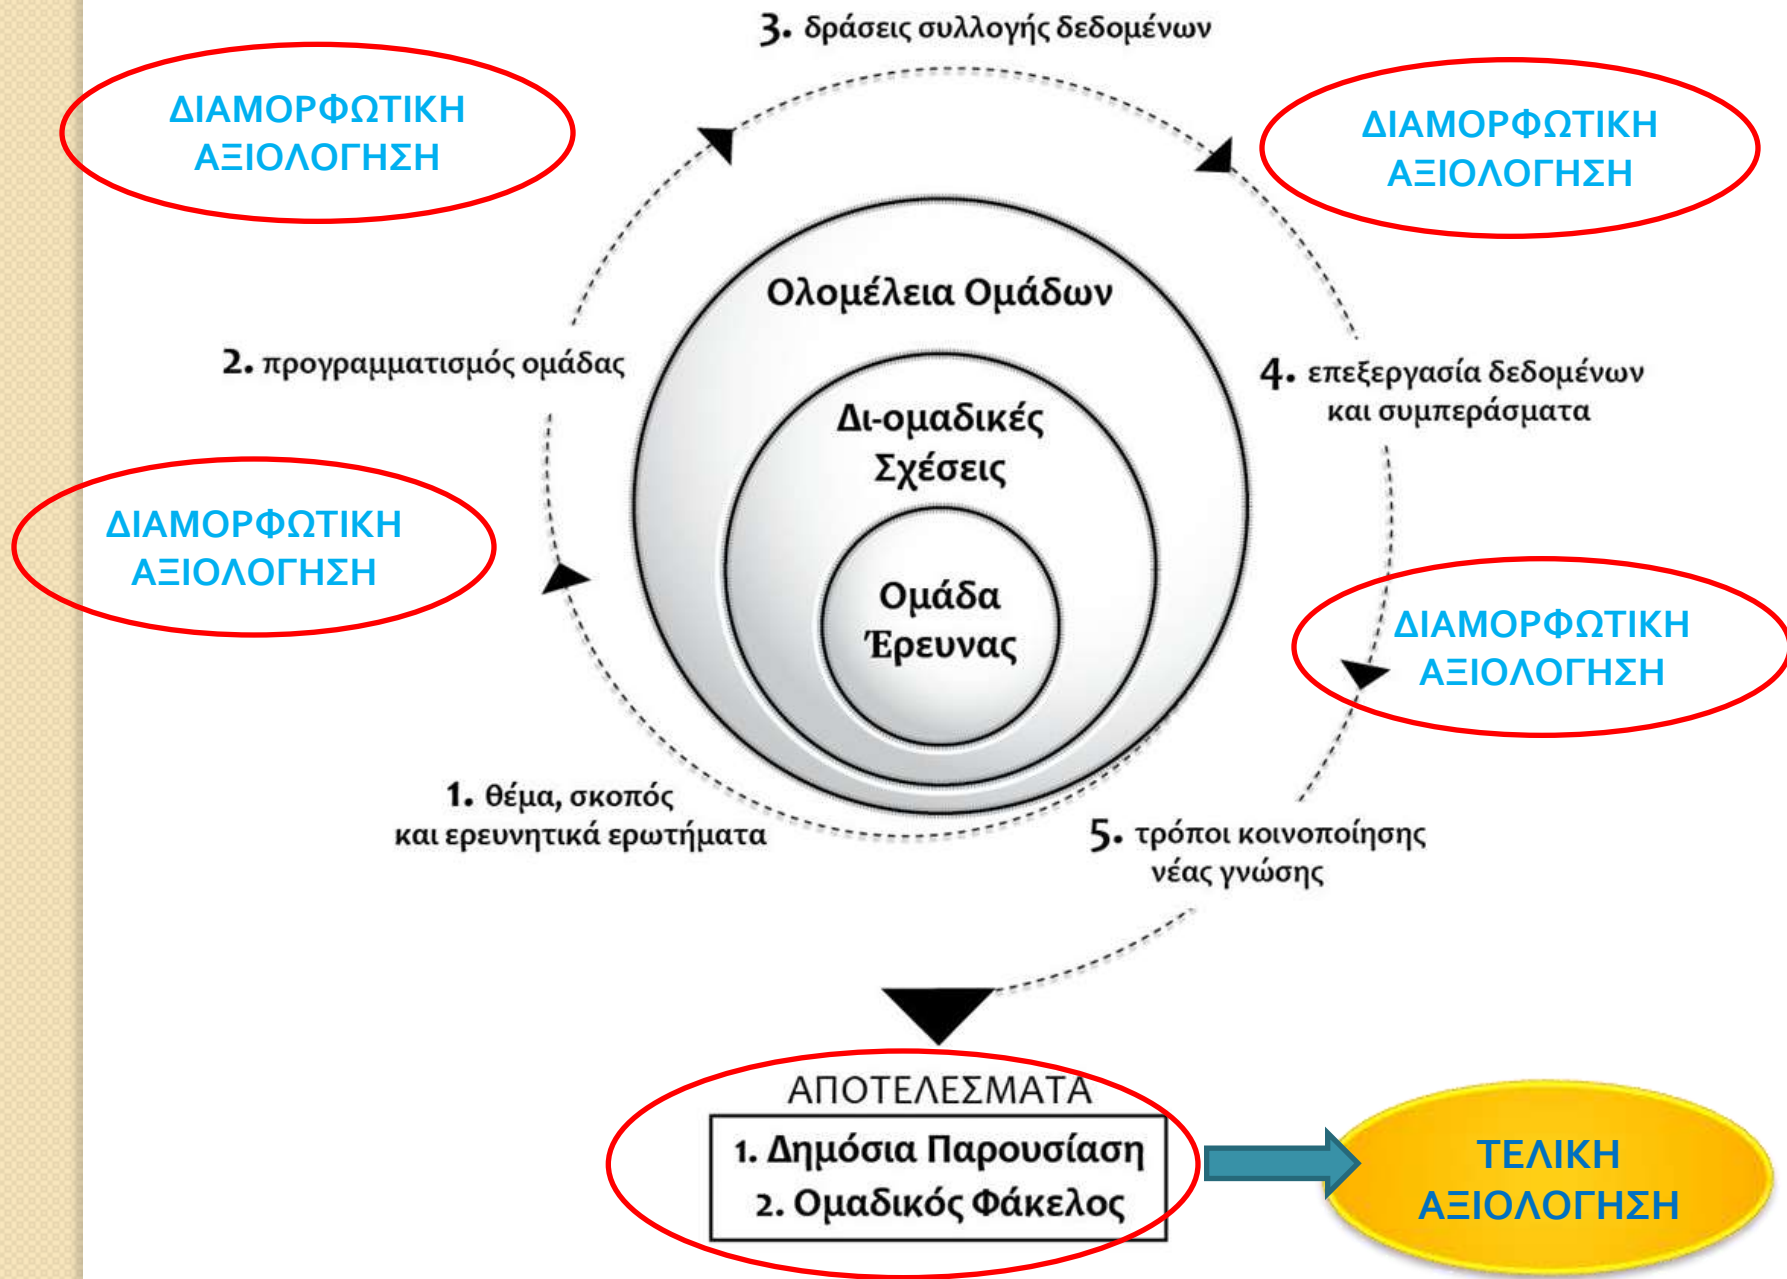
3. δράσεις συλλογής δεδομένων

ΔΙΑΜΟΡΦΩΤΙΚΗ ΑΞΙΟΛΟΓΗΣΗ

ΔΙΑΜΟΡΦΩΤΙΚΗ ΑΞΙΟΛΟΓΗΣΗ

Ολομέλεια Ομάδων

2. προγραμματισμός ομάδας

4. επεξεργασία δεδομένων και συμπεράσματα

Δι-ομαδικές Σχέσεις

ΔΙΑΜΟΡΦΩΤΙΚΗ ΑΞΙΟΛΟΓΗΣΗ

Ομάδα Έρευνας

ΔΙΑΜΟΡΦΩΤΙΚΗ ΑΞΙΟΛΟΓΗΣΗ

1. θέμα, σκοπός και ερευνητικά ερωτήματα

5. τρόποι κοινοποίησης νέας γνώσης

ΑΠΟΤΕΛΕΣΜΑΤΑ

1. Δημόσια Παρουσίαση
2. Ομαδικός Φάκελος

ΤΕΛΙΚΗ ΑΞΙΟΛΟΓΗΣΗ